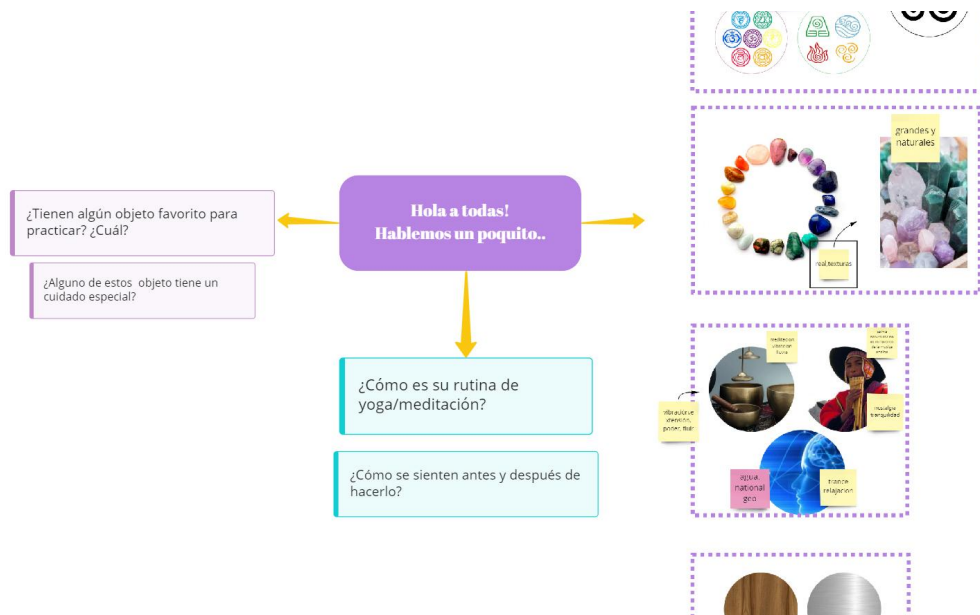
Hola a todas!
Hablemos un poquito..

¿Tienen algún objeto favorito para practicar? ¿Cuál?

¿Alguno de estos objeto tiene un cuidado especial?

¿Cómo es su rutina de yoga/meditación?

¿Cómo se sienten antes y después de hacerlo?

grandes y naturales

real,texturas

meditacion vibracion fuerte

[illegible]

vibracion vienen poder, fluir

musalgia tranquilidad

agua, national geo

trance relajacion